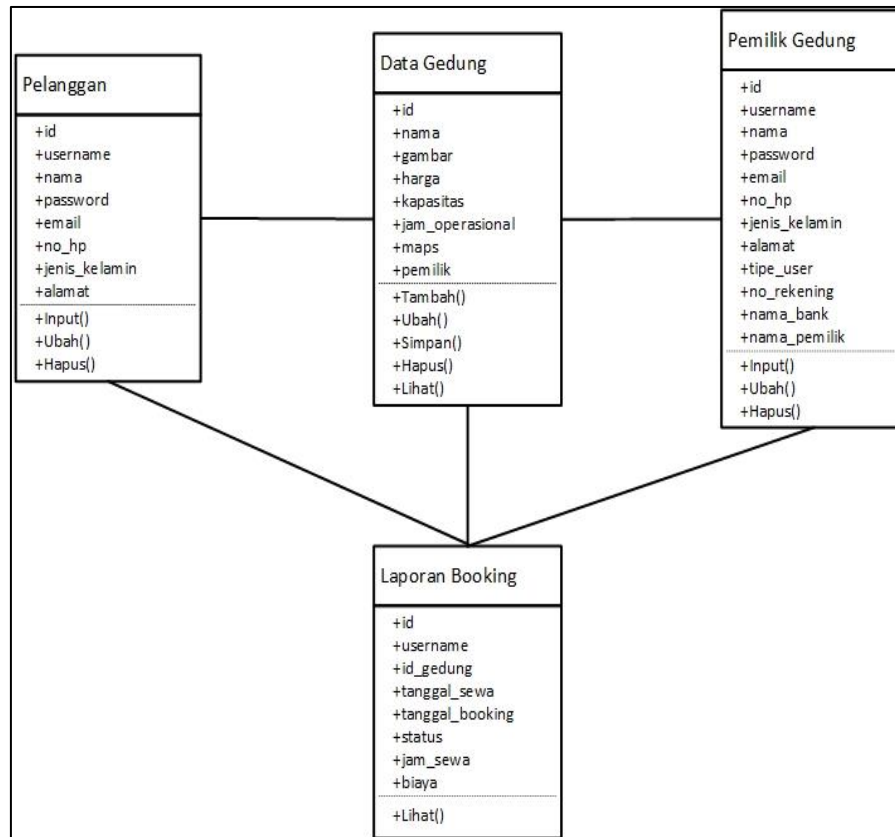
Pelanggan

+id
+username
+nama
+password
+email
+no_hp
+jenis_kelamin
+alamat

+Input()
+Ubah()
+Hapus()

Data Gedung

+id
+nama
+gambar
+harga
+kapasitas
+jam_operasional
+maps
+pemilik

+Tambah()
+Ubah()
+Simpan()
+Hapus()
+Lihat()

Pemilik Gedung

+id
+username
+nama
+password
+email
+no_hp
+jenis_kelamin
+alamat
+tipe_user
+no_rekening
+nama_bank
+nama_pemilik

+Input()
+Ubah()
+Hapus()

Laporan Booking

+id
+username
+id_gedung
+tanggal_sewa
+tanggal_booking
+status
+jam_sewa
+biaya

+Lihat()